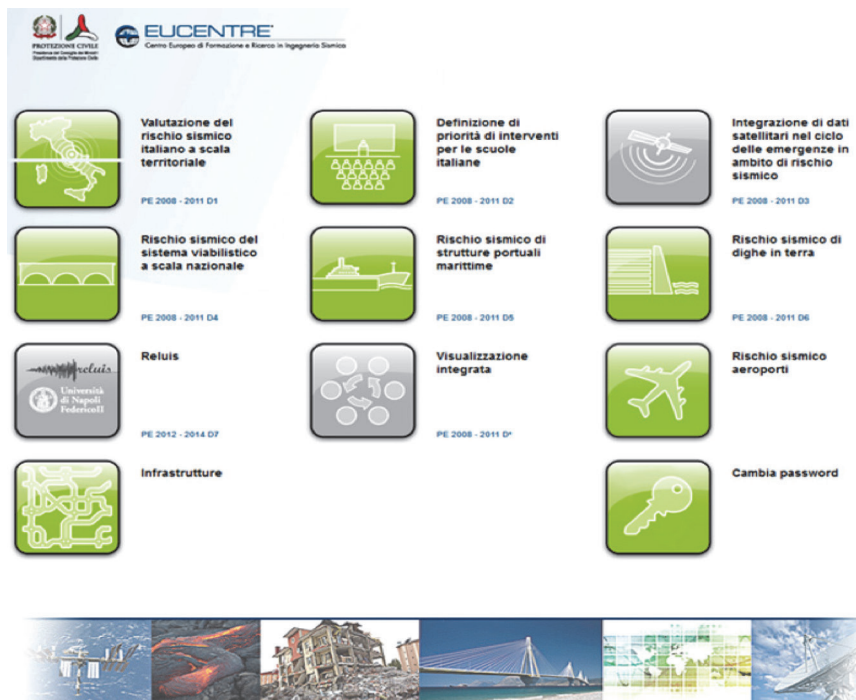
PROTEZIONE CIVILE
Presidenza del Consiglio dei Ministri
Dipartimento della Protezione Civile

EUCENTRE
Centro Europeo di Formazione e Ricerca in Ingegneria Sismica

Valutazione del rischio sismico italiano a scala territoriale

PE 2008 - 2011 D1

Definizione di priorità di interventi per le scuole italiane

PE 2008 - 2011 D2

Integrazione di dati satellitari nel ciclo delle emergenze in ambito di rischio sismico

PE 2008 - 2011 D3

Rischio sismico del sistema viabilistico a scala nazionale

PE 2008 - 2011 D4

Rischio sismico di strutture portuali marittime

PE 2008 - 2011 D5

Rischio sismico di dighe in terra

PE 2008 - 2011 D6

reluis
Università di Napoli FedericoII

Reluis

PE 2012 - 2014 D7

Visualizzazione integrata

PE 2008 - 2011 D*

Rischio sismico aeroporti

Infrastrutture

Cambia password